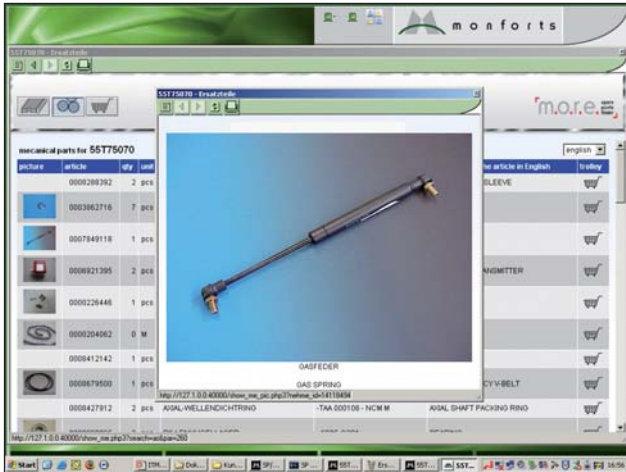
monforts

55T75070 - Ersatzteile

m.o.r.e.

mecanical parts for 55T75070

english

| picture | article | qty | unit | | | he article in English | trolley |
|---|---|---|---|---|---|---|---|
| | 0000288392 | 2 | pcs | | | SLEEVE | |
| | 0003862716 | 7 | pcs | | | | |
| | 0007849118 | 1 | pcs | | | | |
| | 0006921395 | 2 | pcs | | | ANSMITTER | |
| | 0000226446 | 1 | pcs | | | | |
| | 0000204062 | 0 | M | | | | |
| | 0000412142 | 1 | pcs | | | | |
| | 0000679500 | 1 | pcs | | | CYV-BELT | |
| | 0008427912 | 2 | pcs | AXIAL-WELLENDICHTRING | -TAA 000108 - NCM M | AXIAL SHAFT PACKING RING | |

55T75070 - Ersatzteile

GASFEDER

GAS SPRING

http://127.1.0.0:40000/show_me_pic.php3?nehme_id=14118494

http://127.1.0.0:40000/show_me.php3?search=ao&pa=260

Start | ITM... | Dok... | Kun... | SP/... | SP... | SST... | Ers... | SST... | SST... | 16:56